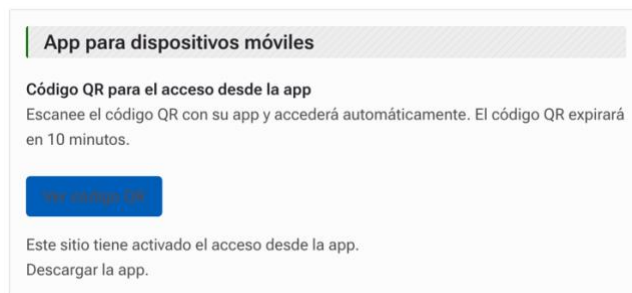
App para dispositivos móviles

Código QR para el acceso desde la app

Escanee el código QR con su app y accederá automáticamente. El código QR expirará en 10 minutos.

Ver código QR

Este sitio tiene activado el acceso desde la app.
Descargar la app.